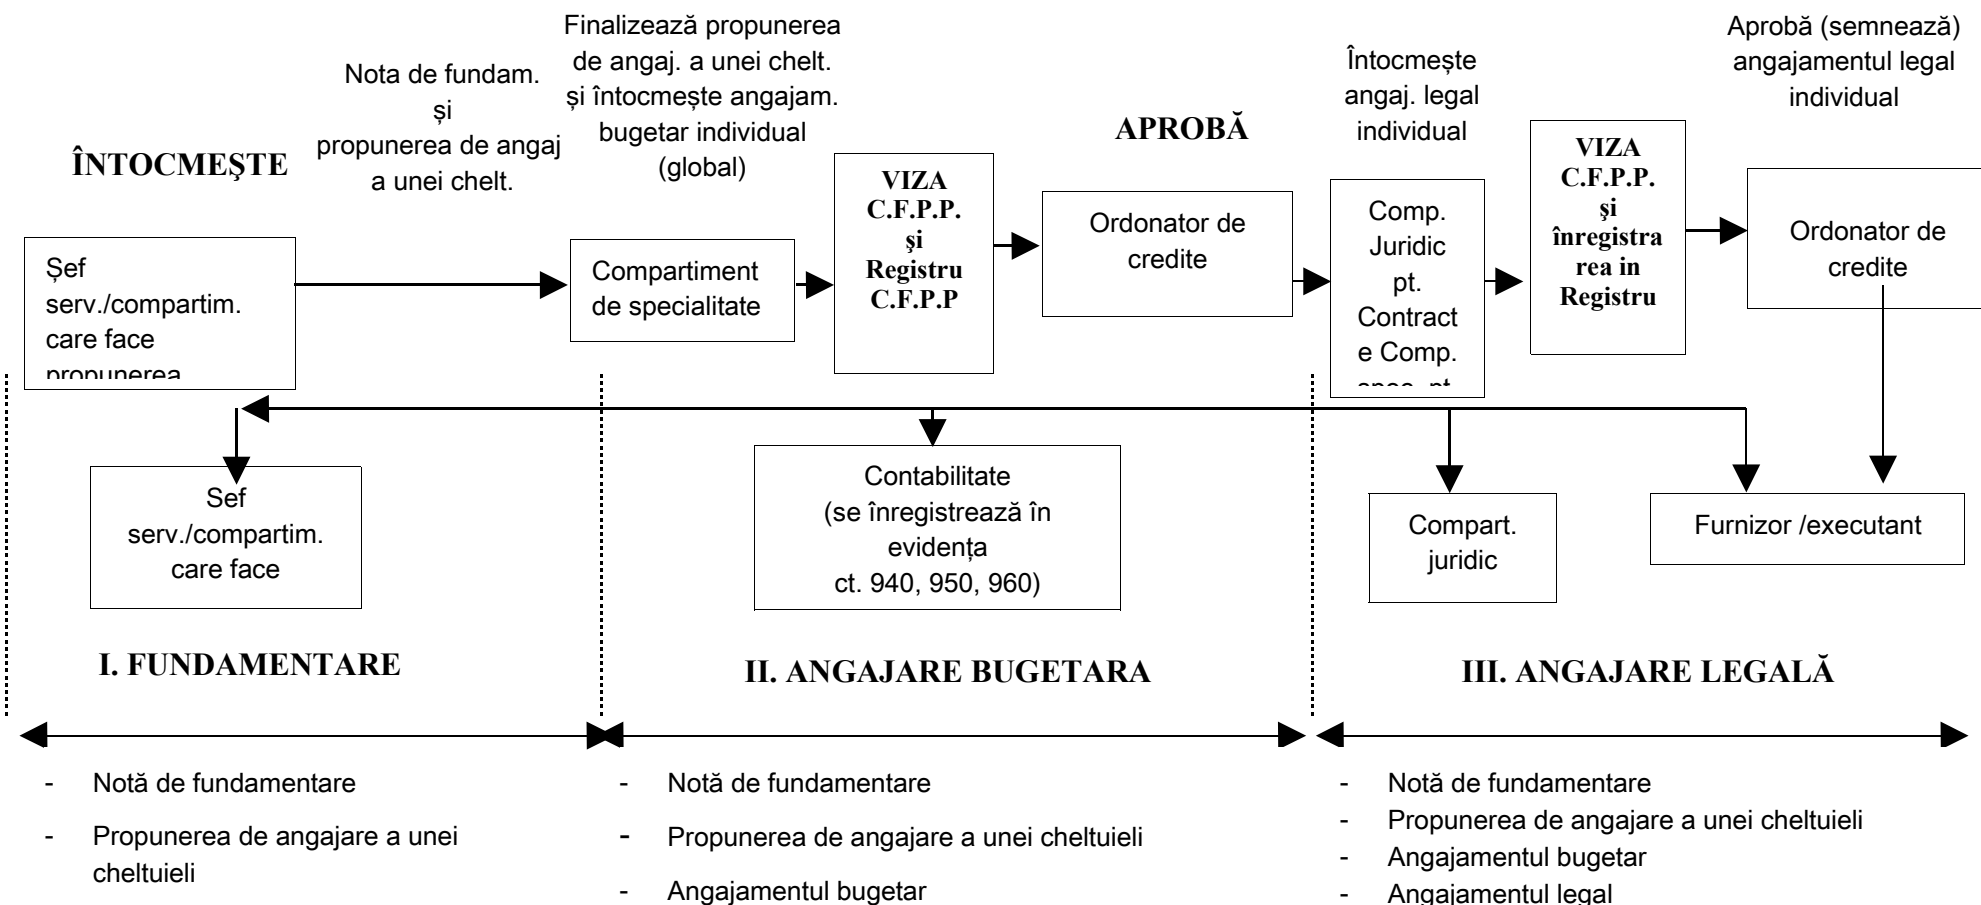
ÎNTOCMEŞTE

Nota de fundam. și propunerea de angaj a unei chelt.

Finalizează propunerea de angaj. a unei chelt. și întocmește angajam. bugetar individual (global)

APROBĂ

Întocmește angaj. legal individual

Aprobă (semnează) angajamentul legal individual

Șef serv./compartim. care face propunerea

Compartiment de specialitate

VIZA C.F.P.P. şi Registru C.F.P.P

Ordonator de credite

Comp. Juridic pt. Contract e Comp. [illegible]

VIZA C.F.P.P. şi înregistra rea in Registru

Ordonator de credite

Sef serv./compartim. care face

Contabilitate (se înregistrează în evidența ct. 940, 950, 960)

Compart. juridic

Furnizor /executant

I. FUNDAMENTARE

II. ANGAJARE BUGETARA

III. ANGAJARE LEGALĂ

- Notă de fundamentare
- Propunerea de angajare a unei cheltuieli

- Notă de fundamentare
- Propunerea de angajare a unei cheltuieli
- Angajamentul bugetar

- Notă de fundamentare
- Propunerea de angajare a unei cheltuieli
- Angajamentul bugetar
- Angajamentul legal